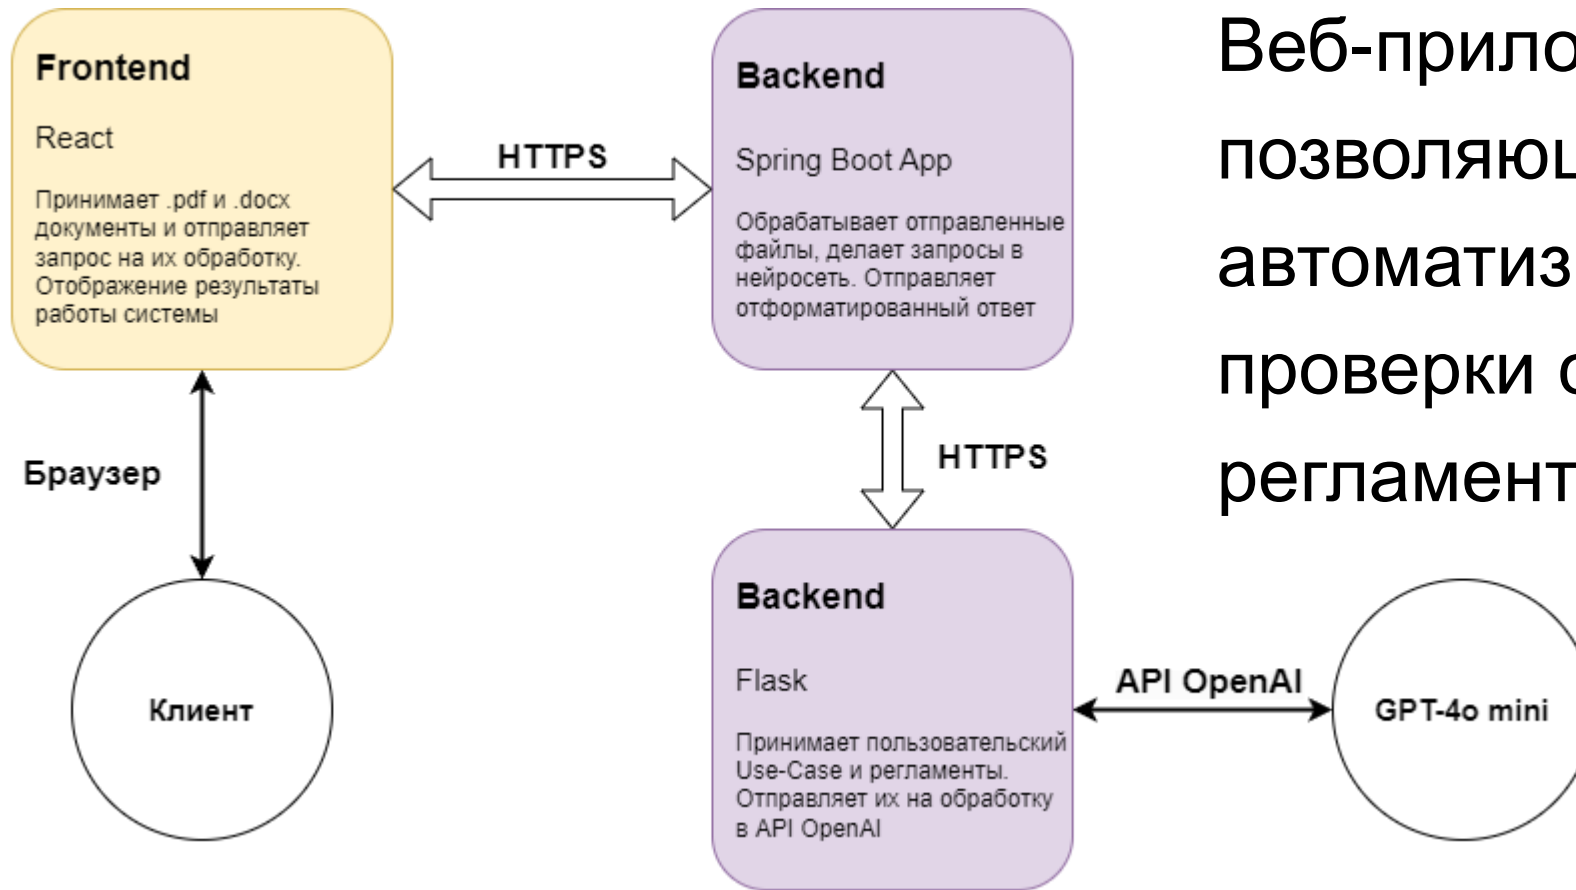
Frontend

React

Принимает .pdf и .docx документы и отправляет запрос на их обработку. Отображение результаты работы системы

HTTPS

Backend

Spring Boot App

Обрабатывает отправленные файлы, делает запросы в нейросеть. Отправляет отформатированный ответ

Веб-прило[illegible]
позволяю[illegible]
автоматиз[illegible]
проверки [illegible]
регламент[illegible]

Браузер

HTTPS

Клиент

Backend

Flask

Принимает пользовательский Use-Case и регламенты. Отправляет их на обработку в API OpenAI

API OpenAI

GPT-4o mini